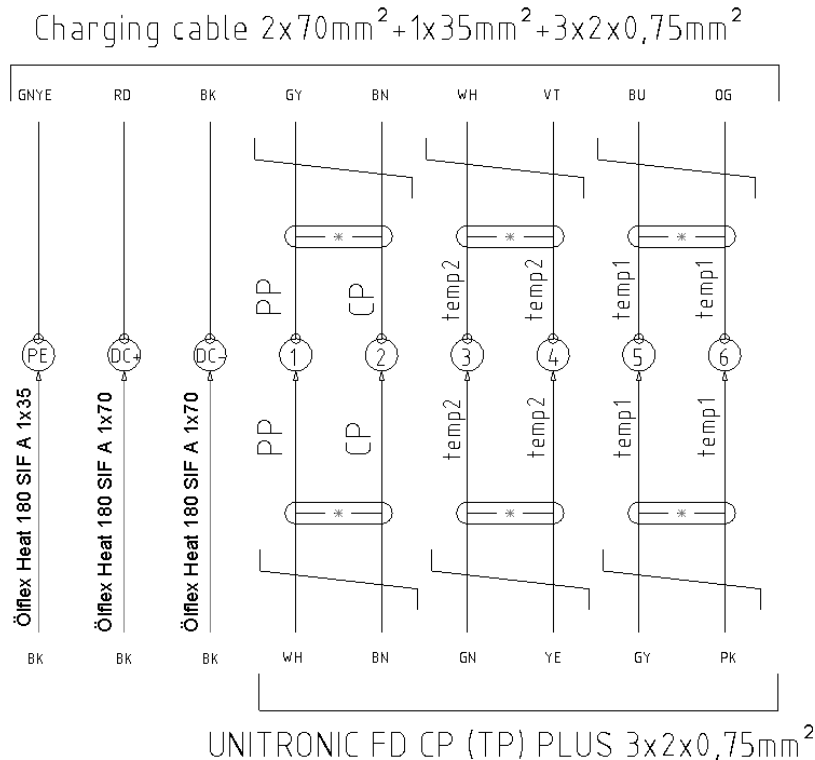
Charging cable $2x70mm^2+1x35mm^2+3x2x0,75mm^2$

GNYE RD BK GY BN WH VT BU OG

PP CP temp2 temp2 temp1 temp1

PE DC+ DC- 1 2 3 4 5 6

Ölflex Heat 180 SIF A 1x35
Ölflex Heat 180 SIF A 1x70
Ölflex Heat 180 SIF A 1x70

PP CP temp2 temp2 temp1 temp1

BK BK BK WH BN GN YE GY PK

UNITRONIC FD CP (TP) PLUS $3x2x0,75mm^2$